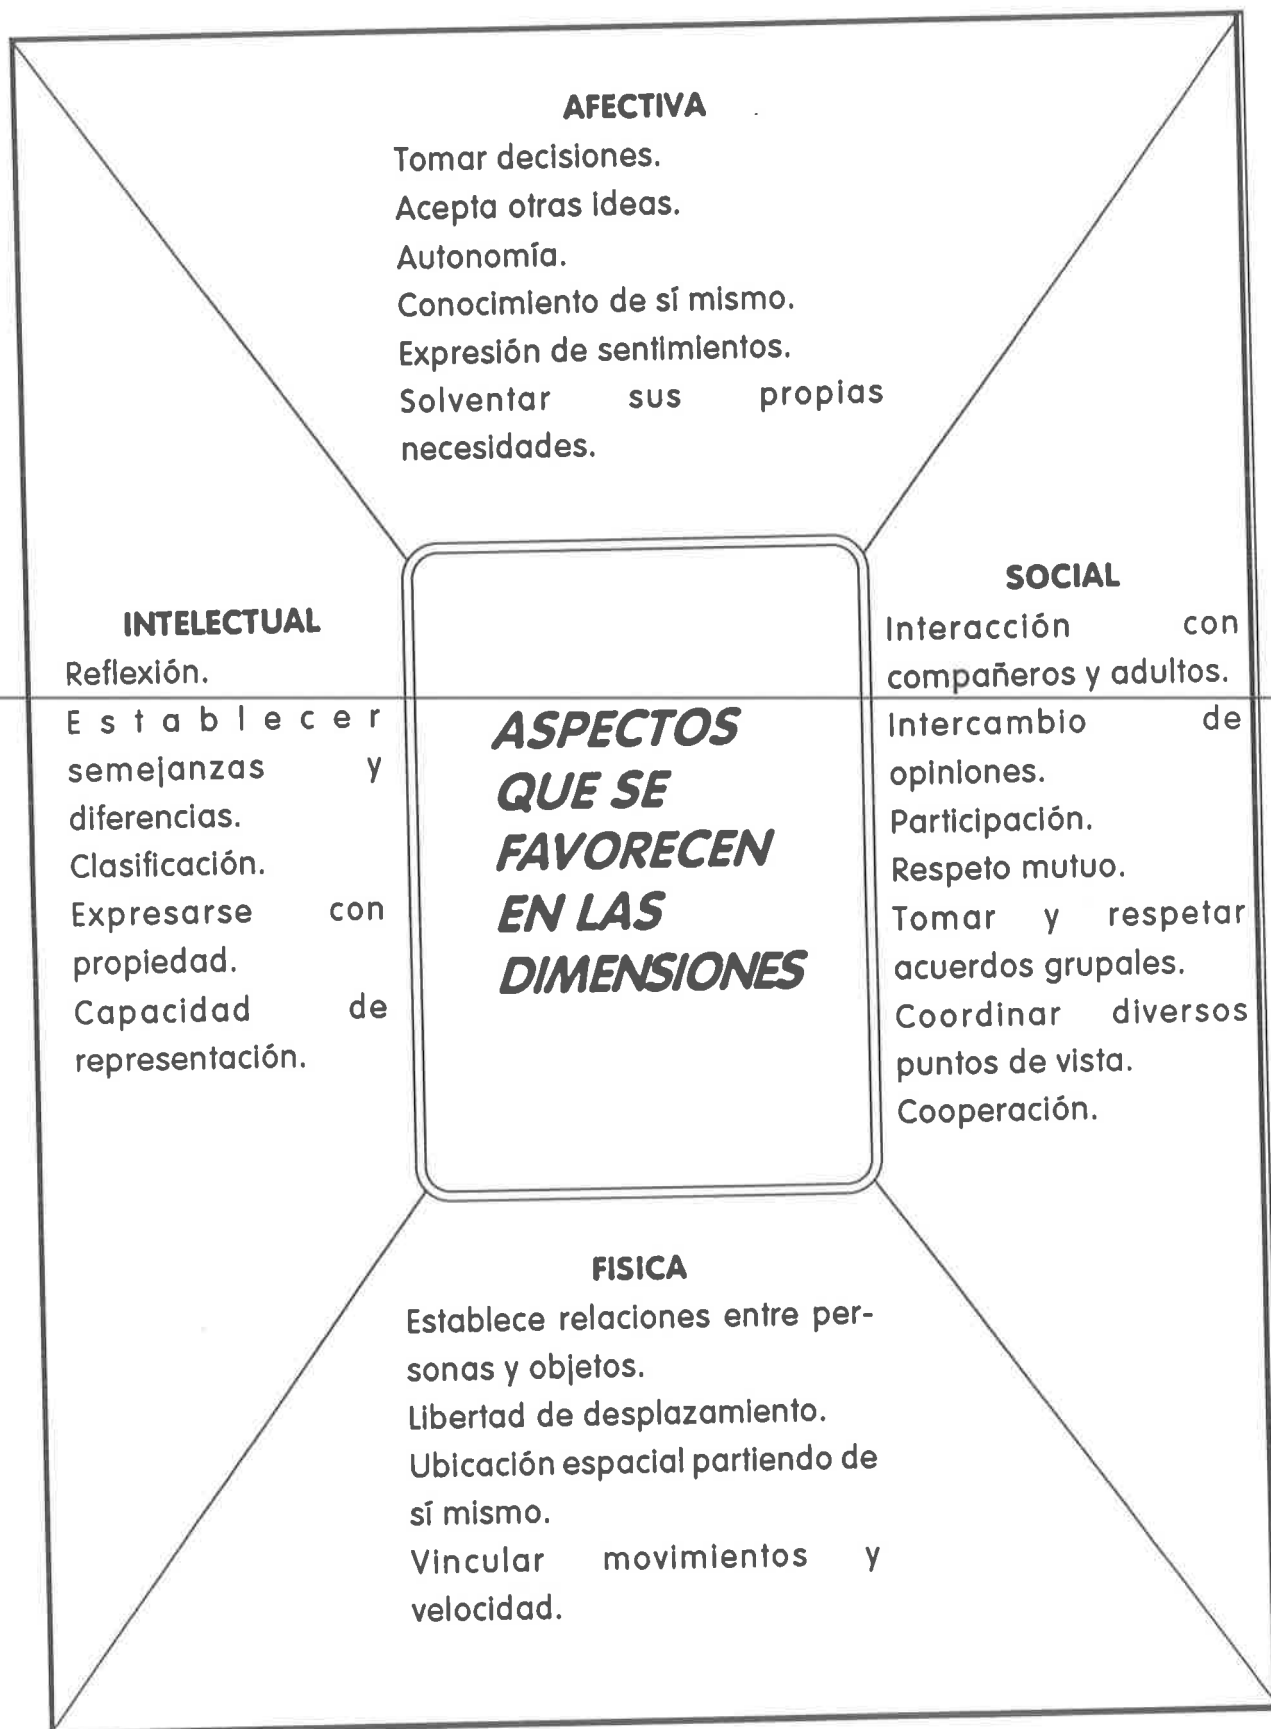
AFECTIVA

Tomar decisiones.
Acepta otras ideas.
Autonomía.
Conocimiento de sí mismo.
Expresión de sentimientos.
Solventar sus propias necesidades.

INTELECTUAL

Reflexión.
Establecer semejanzas y diferencias.
Clasificación.
Expresarse con propiedad.
Capacidad de representación.

ASPECTOS QUE SE FAVORECEN EN LAS DIMENSIONES

SOCIAL

Interacción con compañeros y adultos.
Intercambio de opiniones.
Participación.
Respeto mutuo.
Tomar y respetar acuerdos grupales.
Coordinar diversos puntos de vista.
Cooperación.

FISICA

Establece relaciones entre personas y objetos.
Libertad de desplazamiento.
Ubicación espacial partiendo de sí mismo.
Vincular movimientos y velocidad.